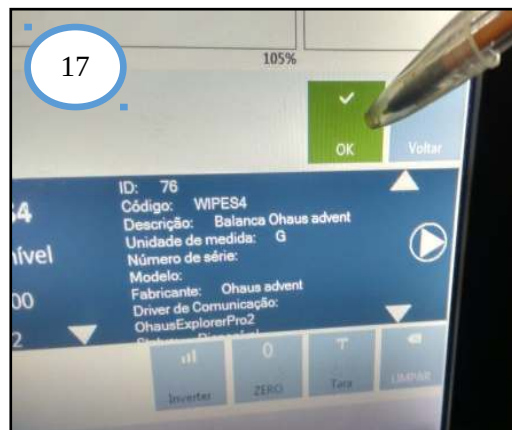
17

105%

OK

Voltar

ID: 76
Código: WIPES4
Descrição: Balanca Ohaus advent
Unidade de medida: G
Número de série:
Modelo:
Fabricante: Ohaus advent
Driver de Comunicação:
OhausExplorerPro2
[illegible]

54
nível
00
2

Inverter

0
ZERO

T
Tara

LIMPAR